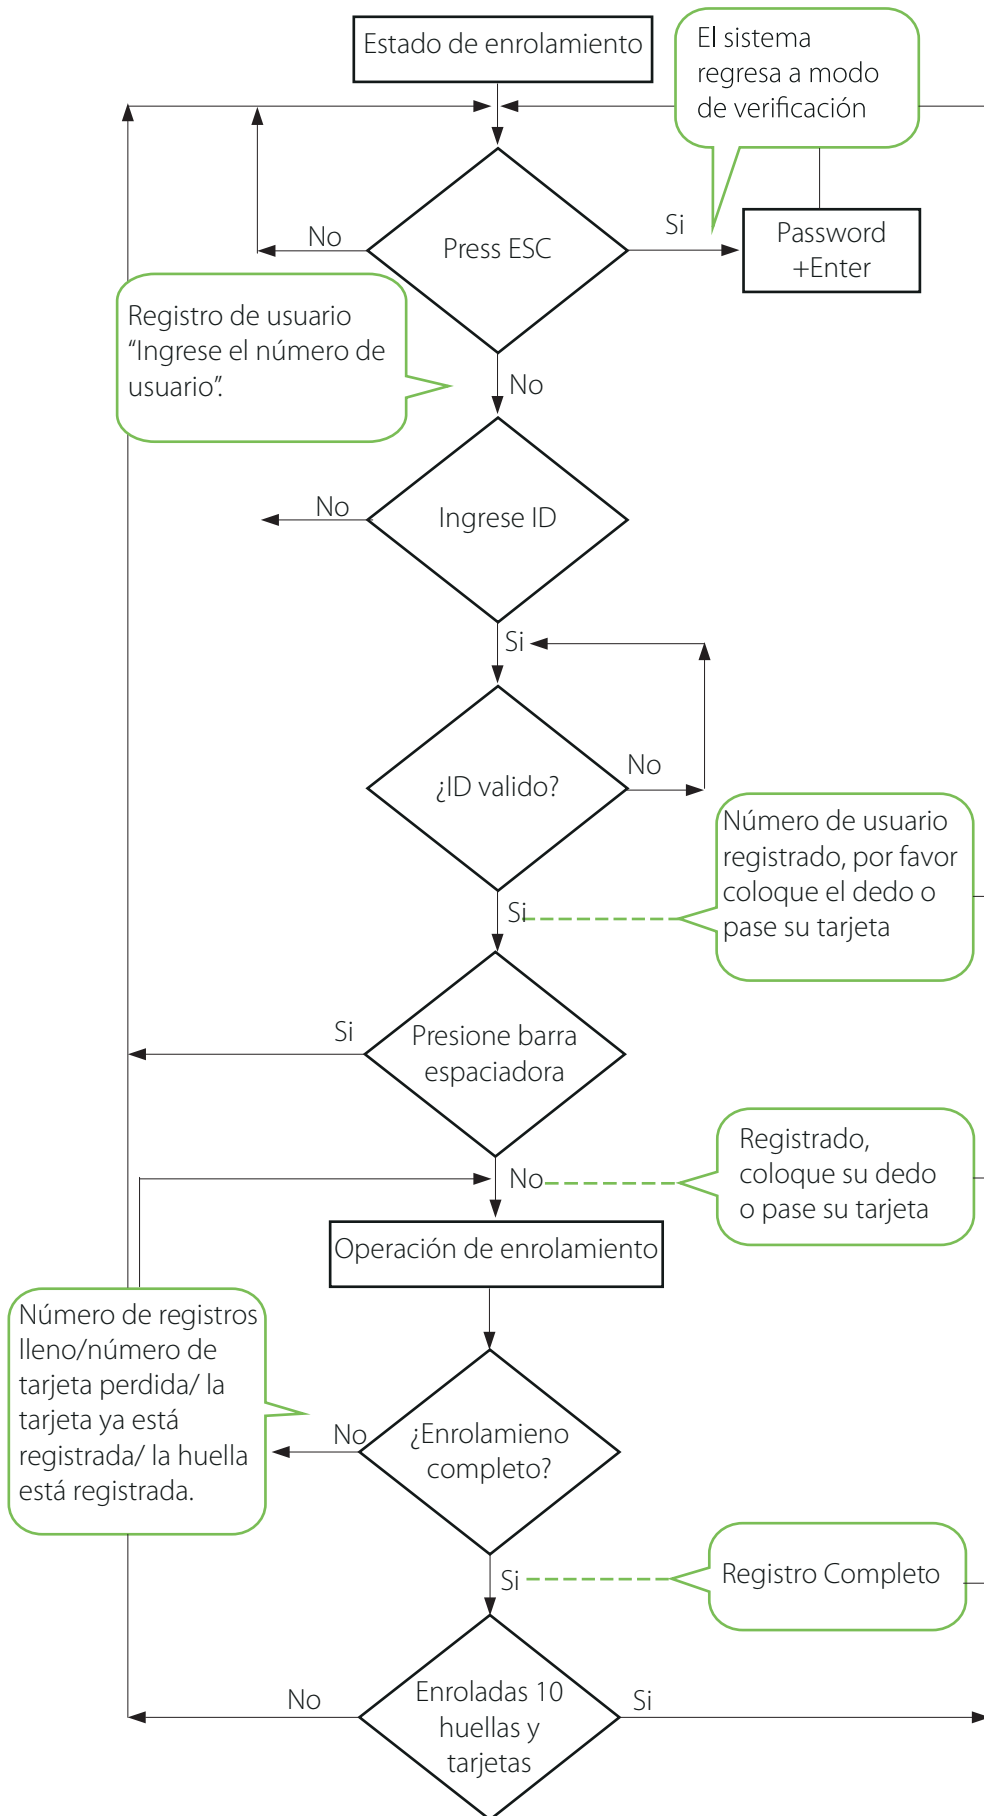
Estado de enrolamiento

El sistema regresa a modo de verificación

No

Press ESC

Si

Password +Enter

Registro de usuario “Ingrese el número de usuario”.

No

No

Ingrese ID

Si

No

¿ID valido?

Número de usuario registrado, por favor coloque el dedo o pase su tarjeta

Si

Si

Presione barra espaciadora

Registrado, coloque su dedo o pase su tarjeta

No

Operación de enrolamiento

Número de registros lleno/número de tarjeta perdida/ la tarjeta ya está registrada/ la huella está registrada.

No

¿Enrolamieno completo?

Si

Registro Completo

No

Enroladas 10 huellas y tarjetas

Si